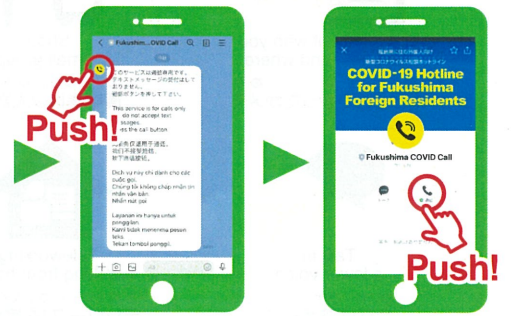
< Fukushim... COVID Call

このサービスは通話専用です。テキストメッセージの受付はしておりません。通話ボタンを押して下さい。

This service is for calls only. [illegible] do not accept text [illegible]ssages. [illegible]s the call button

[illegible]

Dịch vụ này chỉ dành cho các cuộc gọi. Chúng tôi không chấp nhận tin nhắn văn bản. Nhấn nút gọi

Layanan ini hanya untuk panggilan. Kami tidak menerima pesan teks. Tekan tombol panggil.

Push!

福島県在住外国人向け 新型コロナウイルス相談ホットライン

COVID-19 Hotline for Fukushima Foreign Residents

Fukushima COVID Call

Push!